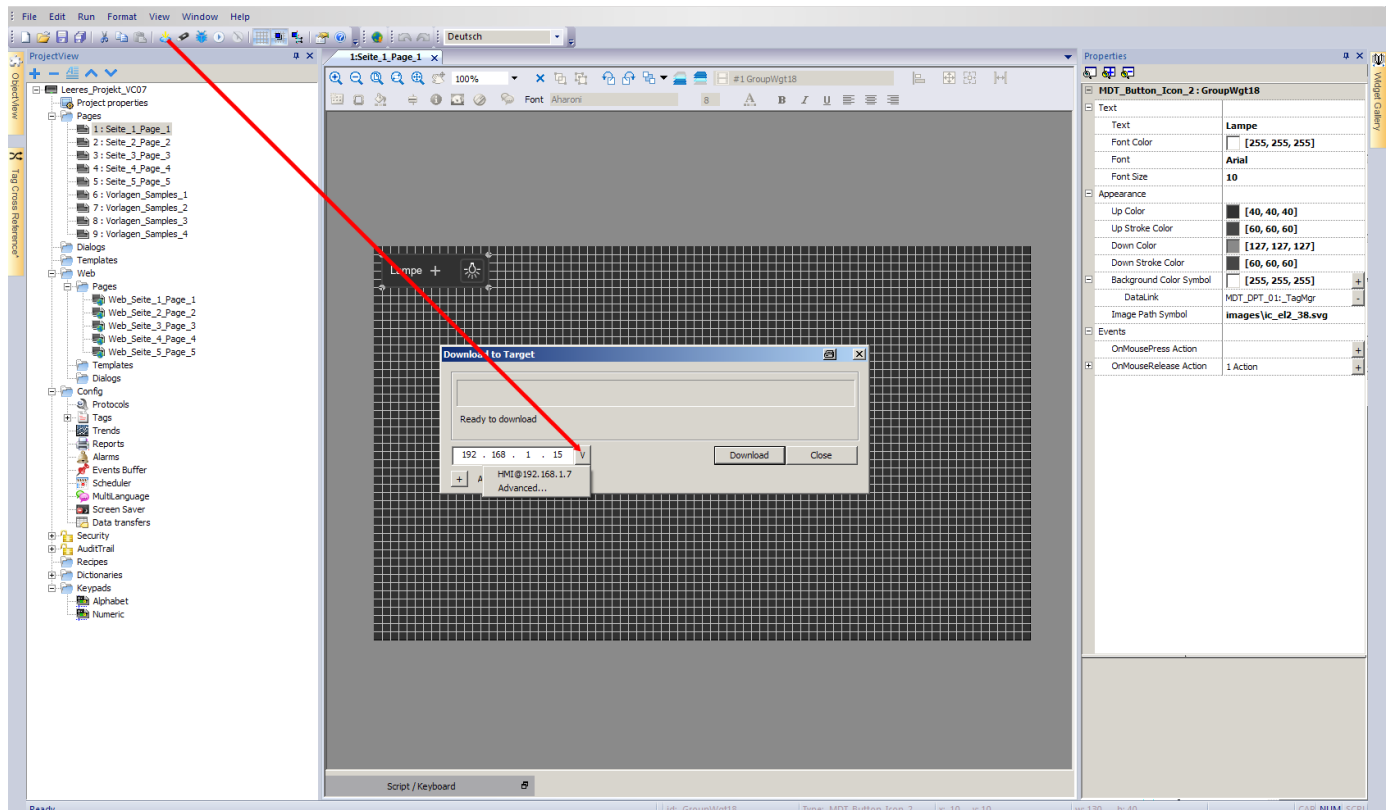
File Edit Run Format View Window Help

Deutsch

ProjectView

ObjectView

Tag Cross Reference

Leeres_Projekt_VC07
Project properties
Pages
1 : Seite_1_Page_1
2 : Seite_2_Page_2
3 : Seite_3_Page_3
4 : Seite_4_Page_4
5 : Seite_5_Page_5
6 : Vorlagen_Samples_1
7 : Vorlagen_Samples_2
8 : Vorlagen_Samples_3
9 : Vorlagen_Samples_4
Dialogs
Templates
Web
Pages
Web_Seite_1_Page_1
Web_Seite_2_Page_2
Web_Seite_3_Page_3
Web_Seite_4_Page_4
Web_Seite_5_Page_5
Templates
Dialogs
Config
Protocols
Tags
Trends
Reports
Alarms
Events Buffer
Scheduler
MultiLanguage
Screen Saver
Data transfers
Security
AuditTrail
Recipes
Dictionaries
Keypads
Alphabet
Numeric

1:Seite_1_Page_1

100%

#1 GroupWgt18

Font Aharoni 8

B I U

Lampe

Download to Target

Ready to download

192 . 168 . 1 . 15 V

Download Close

HMI@192.168.1.7
Advanced...

Script / Keyboard

Properties

Widget Gallery

MDT_Button_Icon_2 : GroupWgt18

| | |
|---|---|
| Text | |
| Text | Lampe |
| Font Color | [255, 255, 255] |
| Font | Arial |
| Font Size | 10 |
| Appearance | |
| Up Color | [40, 40, 40] |
| Up Stroke Color | [60, 60, 60] |
| Down Color | [127, 127, 127] |
| Down Stroke Color | [60, 60, 60] |
| Background Color Symbol | [255, 255, 255] |
| DataLink | MDT_DPT_01:_TagMgr |
| Image Path Symbol | images\ic_el2_38.svg |
| Events | |
| OnMousePress Action | |
| OnMouseRelease Action | 1 Action |

Ready